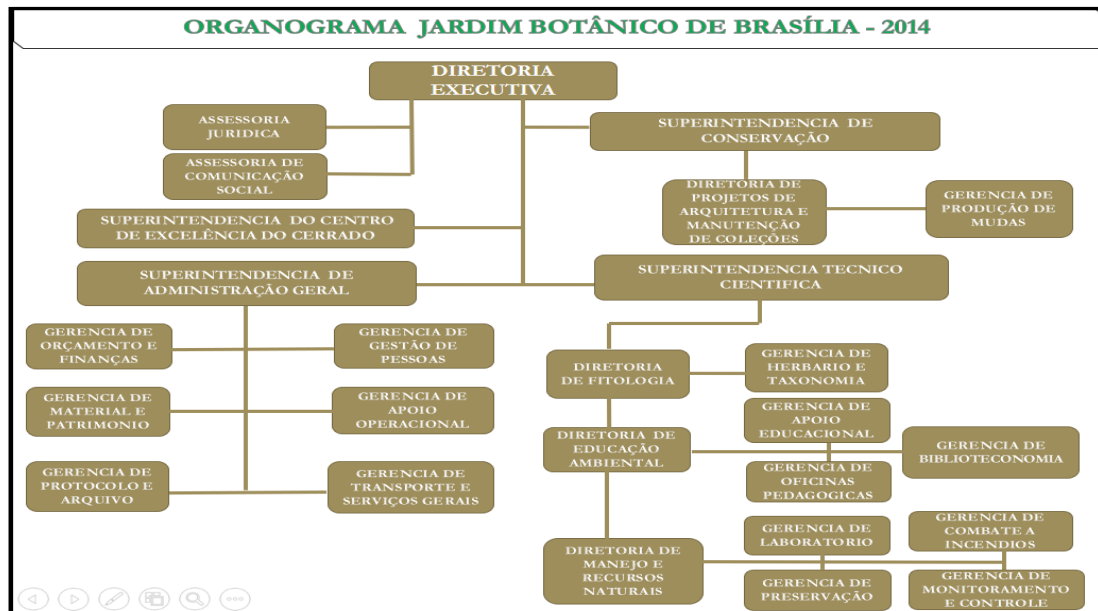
ORGANOGRAMA JARDIM BOTÂNICO DE BRASÍLIA - 2014

DIRETORIA EXECUTIVA

ASSESSORIA JURIDICA

ASSESSORIA DE COMUNICAÇÃO SOCIAL

SUPERINTENDENCIA DE CONSERVAÇÃO

DIRETORIA DE PROJETOS DE ARQUITETURA E MANUTENÇÃO DE COLEÇÕES

GERENCIA DE PRODUÇÃO DE MUDAS

SUPERINTENDENCIA DO CENTRO DE EXCELÊNCIA DO CERRADO

SUPERINTENDENCIA DE ADMINISTRAÇÃO GERAL

SUPERINTENDENCIA TECNICO CIENTIFICA

GERENCIA DE ORÇAMENTO E FINANÇAS

GERENCIA DE GESTÃO DE PESSOAS

GERENCIA DE MATERIAL E PATRIMONIO

GERENCIA DE APOIO OPERACIONAL

GERENCIA DE PROTOCOLO E ARQUIVO

GERENCIA DE TRANSPORTE E SERVIÇOS GERAIS

DIRETORIA DE FITOLOGIA

GERENCIA DE HERBARIO E TAXONOMIA

GERENCIA DE APOIO EDUCACIONAL

DIRETORIA DE EDUCAÇÃO AMBIENTAL

GERENCIA DE BIBLIOTECONOMIA

GERENCIA DE OFICINAS PEDAGOGICAS

DIRETORIA DE MANEJO E RECURSOS NATURAIS

GERENCIA DE LABORATORIO

GERENCIA DE COMBATE A INCENDIOS

GERENCIA DE PRESERVAÇÃO

GERENCIA DE MONITORAMENTO E CONTROLE